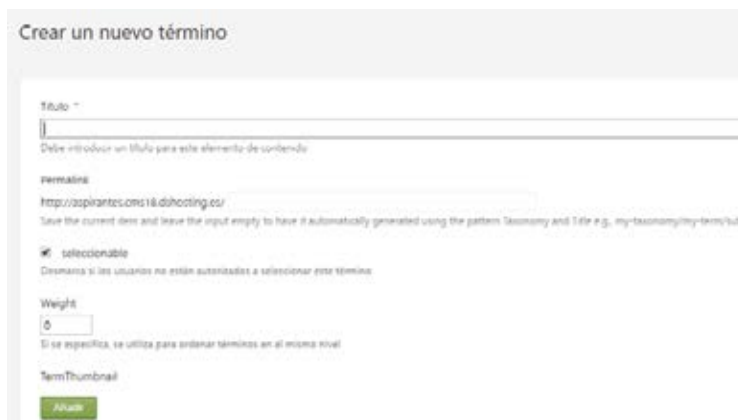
Crear un nuevo término

Título *

Debe introducir un título para este elemento de contenido

Permalink

http://aspirantes.cms18.dshosting.es/

Save the current item and leave the input empty to have it automatically generated using the pattern Taxonomy and Title e.g., my-taxonomy/my-term/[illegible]

seleccionable

Desmarca si los usuarios no están autorizados a seleccionar este término

Weight

0

Si se especifica, se utiliza para ordenar términos en el mismo nivel

TermThumbnail

Añade